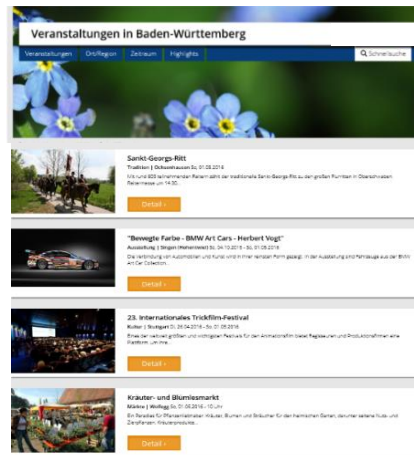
Veranstaltungen in Baden-Württemberg

Veranstaltungen | Ort/Region | Zeitraum | Highlights | Schnellsuche

Sankt-Georgs-Ritt

Tradition | Ochsenhausen So. 01.05.2016

Mit rund 800 teilnehmenden Reitern zieht der traditionelle Sankt-Georgs-Ritt zu den großen Plätzen in Oberschwaben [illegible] um 14.30...

Detail ›

"Bewegte Farbe - BMW Art Cars - Herbert Vogt"

Ausstellung | Singen (Hohentwiel) Sa. 30.10.2015 - So. 01.05.2016

Die Verbindung von Automobilen und Kunst wird in ihrer reinsten Form gezeigt. In der Ausstellung sind Fahrzeuge aus der BMW Art Car Collection...

Detail ›

23. Internationales Trickfilm-Festival

Kultur | Stuttgart Di. 26.04.2016 - So. 01.05.2016

Eines der weltweit größten und wichtigsten Festivals für den Animationsfilm bietet Regisseuren und Produktionsfirmen eine Plattform. Um ihre...

Detail ›

Kräuter- und Blumenmarkt

Märkte | Wolfegg So. 01.05.2016 - 10 Uhr

Ein Paradies für Pflanzenliebhaber: Kräuter, Blumen und Sträucher für den heimischen Garten, darunter seltene Nutz- und Zierpflanzen, Kräuterprodukte...

Detail ›